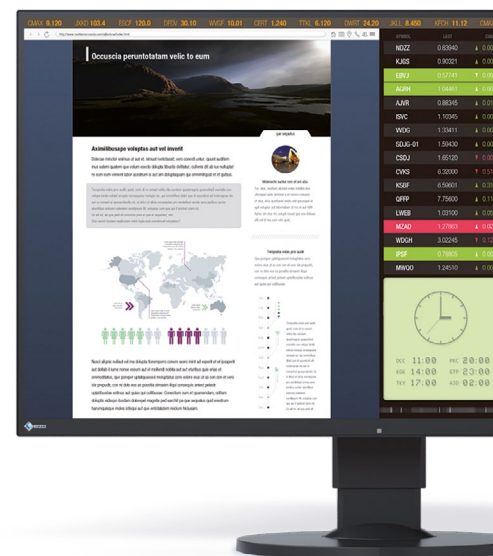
CMAX 6.120 JKKD 103.4 ESCF 120.0 DFGV 30.10 WVGF 10.01 CERT 1.240 TTKL 6.120 DWRT 24.20 JKLL 8.450 KFCH 11.12 CMR

Occuscia peruntotatam velic to eum

Aximilibusape voleptas aut vel invent

Molestia outas aut volic

Totaquia volos pro aulit

| SYMBOL | LAST | CHG |
|---|---|---|
| NDZZ | 0.83040 | |
| KJGS | 0.90321 | |
| EBVJ | 0.57741 | |
| AGRH | 1.04461 | |
| AJVR | 0.88345 | |
| ISVC | 1.10345 | |
| WDG | 1.33411 | |
| SDJG-01 | 1.59430 | |
| CSDJ | 1.65120 | |
| CVKS | 6.32000 | |
| KSBF | 6.59601 | |
| QFPP | 7.75600 | |
| LWEB | 1.03100 | |
| MZAD | 1.27863 | |
| WDGH | 3.02245 | |
| IPSF | 0.78605 | |
| MWQO | 1.24510 | |

DCC 11:00 PRC 20:00
EGK 14:00 STP 22:00
TKY 17:00 A3S 02:00